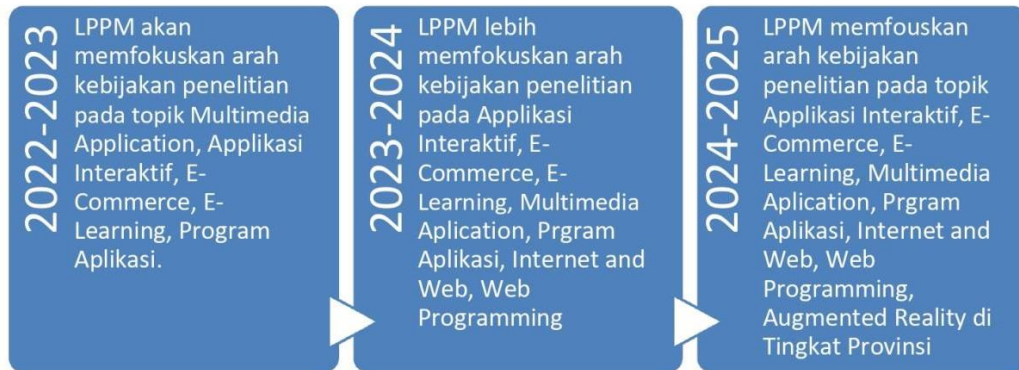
2022-2023

LPPM akan memfokuskan arah kebijakan penelitian pada topik Multimedia Application, Applikasi Interaktif, E-Commerce, E-Learning, Program Aplikasi.

2023-2024

LPPM lebih memfokuskan arah kebijakan penelitian pada Applikasi Interaktif, E-Commerce, E-Learning, Multimedia Aplication, Prgram Aplikasi, Internet and Web, Web Programming

2024-2025

LPPM memfouskan arah kebijakan penelitian pada topik Applikasi Interaktif, E-Commerce, E-Learning, Multimedia Aplication, Prgram Aplikasi, Internet and Web, Web Programming, Augmented Reality di Tingkat Provinsi